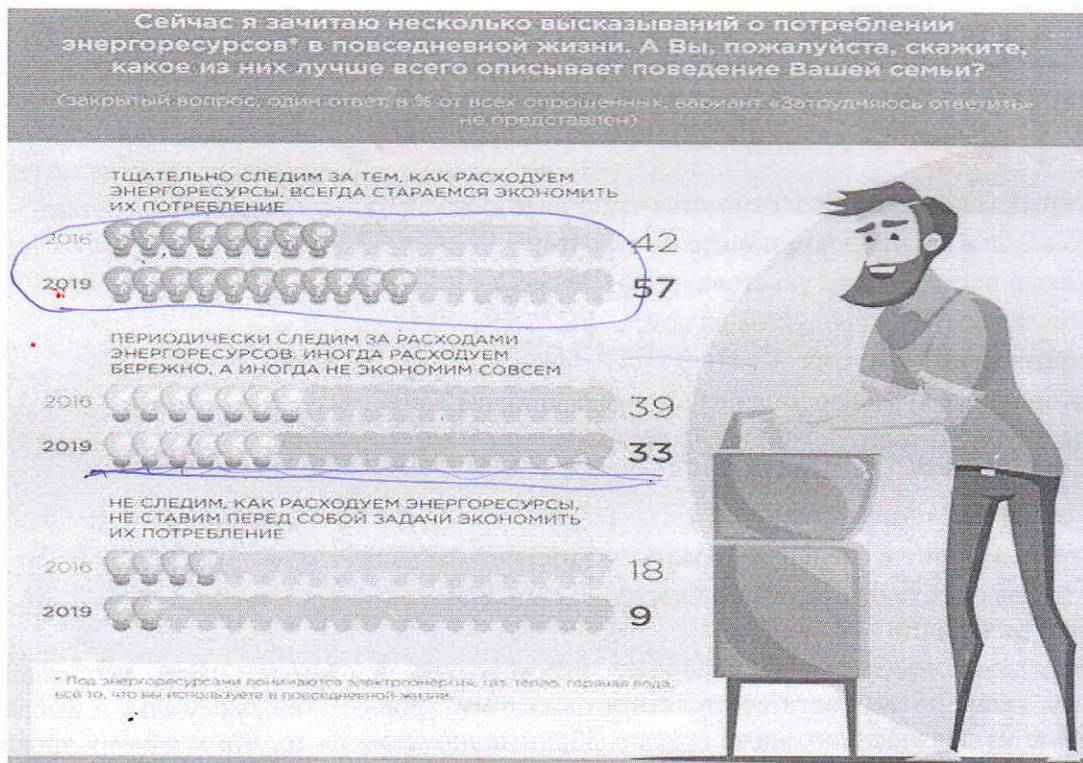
Сейчас я зачитаю несколько высказываний о потреблении энергоресурсов* в повседневной жизни. А Вы, пожалуйста, скажите, какое из них лучше всего описывает поведение Вашей семьи?

(Закрытый вопрос, один ответ, в % от всех опрошенных, вариант «Затрудняюсь ответить» не представлен)

ТЩАТЕЛЬНО СЛЕДИМ ЗА ТЕМ, КАК РАСХОДУЕМ ЭНЕРГОРЕСУРСЫ, ВСЕГДА СТАРАЕМСЯ ЭКОНОМИТЬ ИХ ПОТРЕБЛЕНИЕ

2016 42

2019 57

ПЕРИОДИЧЕСКИ СЛЕДИМ ЗА РАСХОДАМИ ЭНЕРГОРЕСУРСОВ, ИНОГДА РАСХОДУЕМ БЕРЕЖНО, А ИНОГДА НЕ ЭКОНОМИМ СОВСЕМ

2016 39

2019 33

НЕ СЛЕДИМ, КАК РАСХОДУЕМ ЭНЕРГОРЕСУРСЫ, НЕ СТАВИМ ПЕРЕД СОБОЙ ЗАДАЧИ ЭКОНОМИТЬ ИХ ПОТРЕБЛЕНИЕ

2016 18

2019 9

* Под энергоресурсами понимаются электроэнергия, газ, тепло, горячая вода, всё то, что вы используете в повседневной жизни.